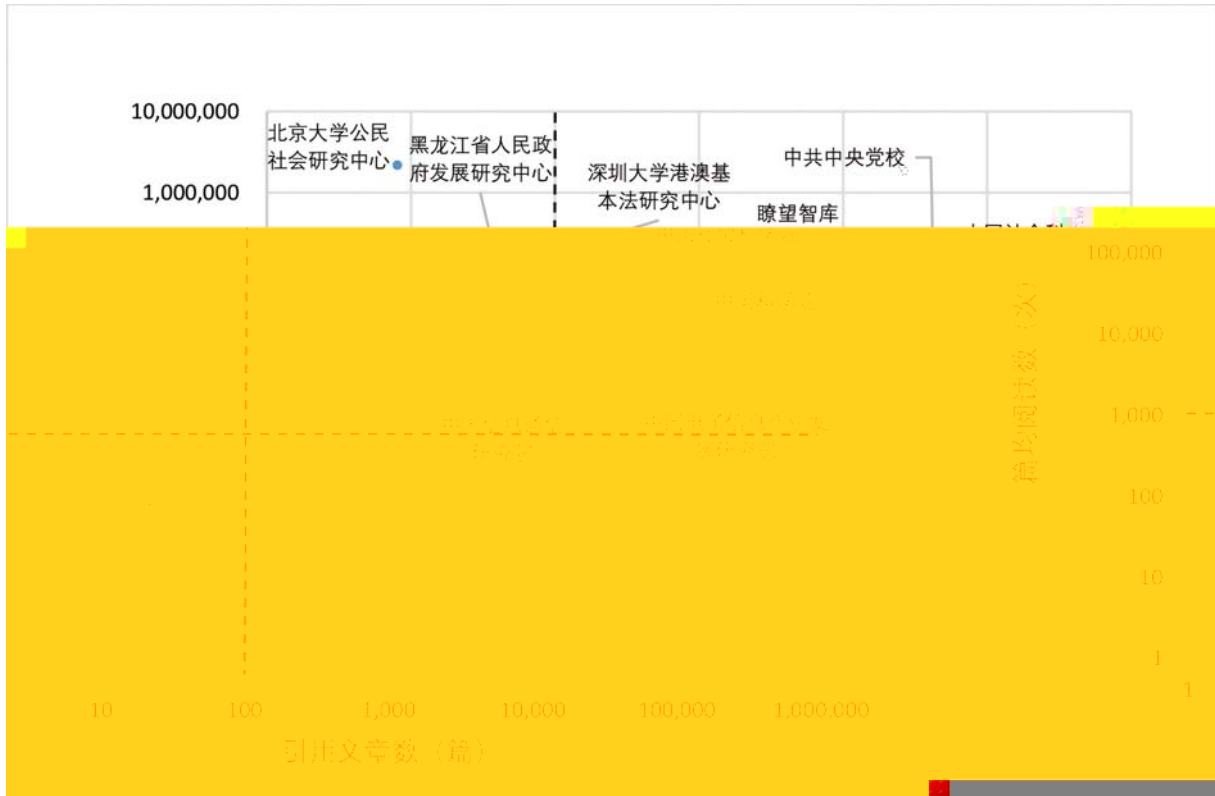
10,000,000

1,000,000

北京大学公民社会研究中心

黑龙江省人民政府发展研究中心

深圳大学港澳基本法研究中心

中共中央党校

瞭望智库

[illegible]

100,000

10,000

1,000

100

10

1

1

篇均阅读数（次）

10

100

1,000

10,000

100,000

1,000,000

引用文章数（篇）